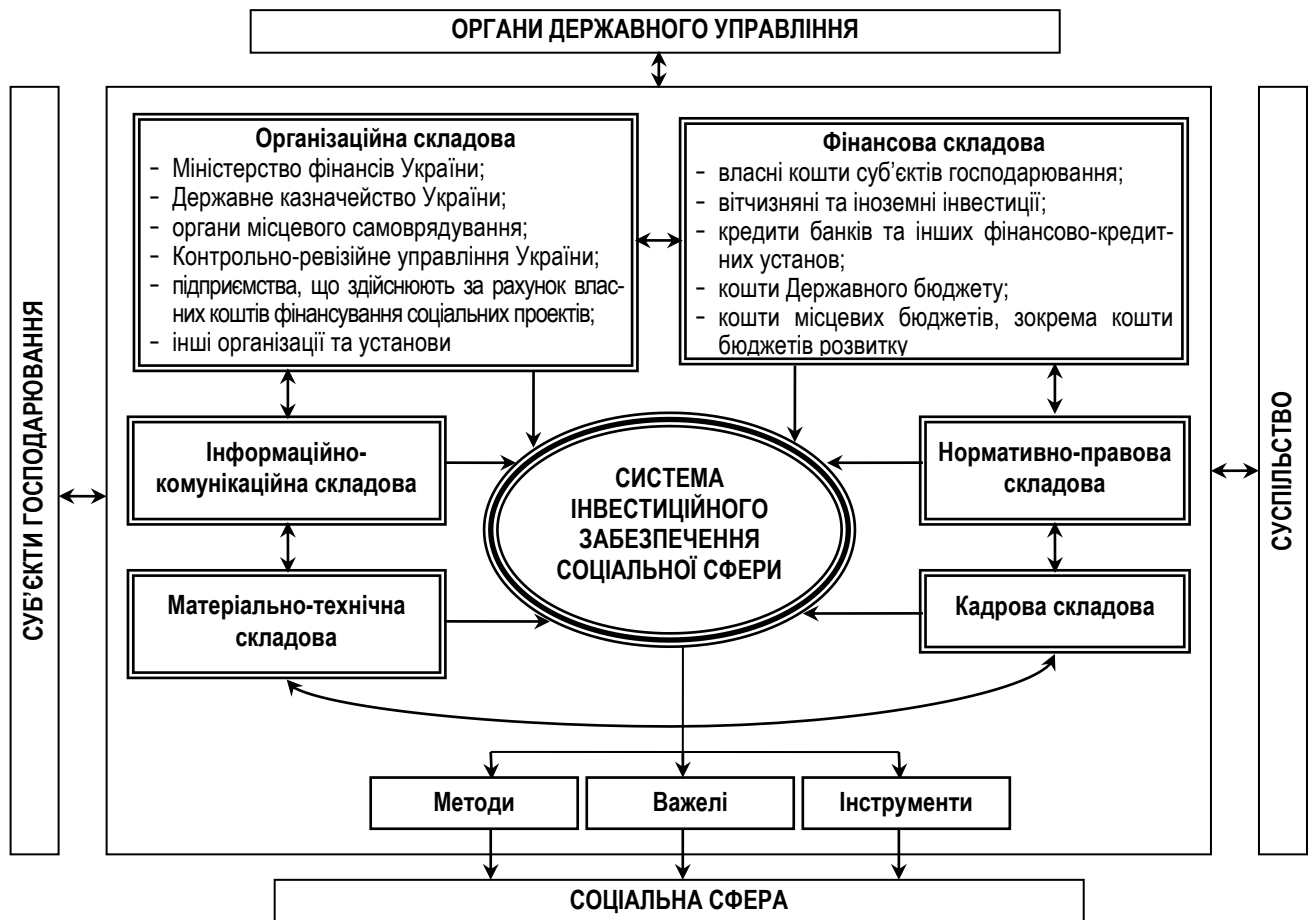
ОРГАНИ ДЕРЖАВНОГО УПРАВЛІННЯ

СУБ'ЄКТИ ГОСПОДАРЮВАННЯ

Організаційна складова
- Міністерство фінансів України;
- Державне казначейство України;
- органи місцевого самоврядування;
- Контрольно-ревізійне управління України;
- підприємства, що здійснюють за рахунок власних коштів фінансування соціальних проектів;
- інші організації та установи

Фінансова складова
- власні кошти суб'єктів господарювання;
- вітчизняні та іноземні інвестиції;
- кредити банків та інших фінансово-кредитних установ;
- кошти Державного бюджету;
- кошти місцевих бюджетів, зокрема кошти бюджетів розвитку

Інформаційно-комунікаційна складова

СИСТЕМА ІНВЕСТИЦІЙНОГО ЗАБЕЗПЕЧЕННЯ СОЦІАЛЬНОЇ СФЕРИ

Нормативно-правова складова

Матеріально-технічна складова

Кадрова складова

СУСПІЛЬСТВО

Методи

Важелі

Інструменти

СОЦІАЛЬНА СФЕРА